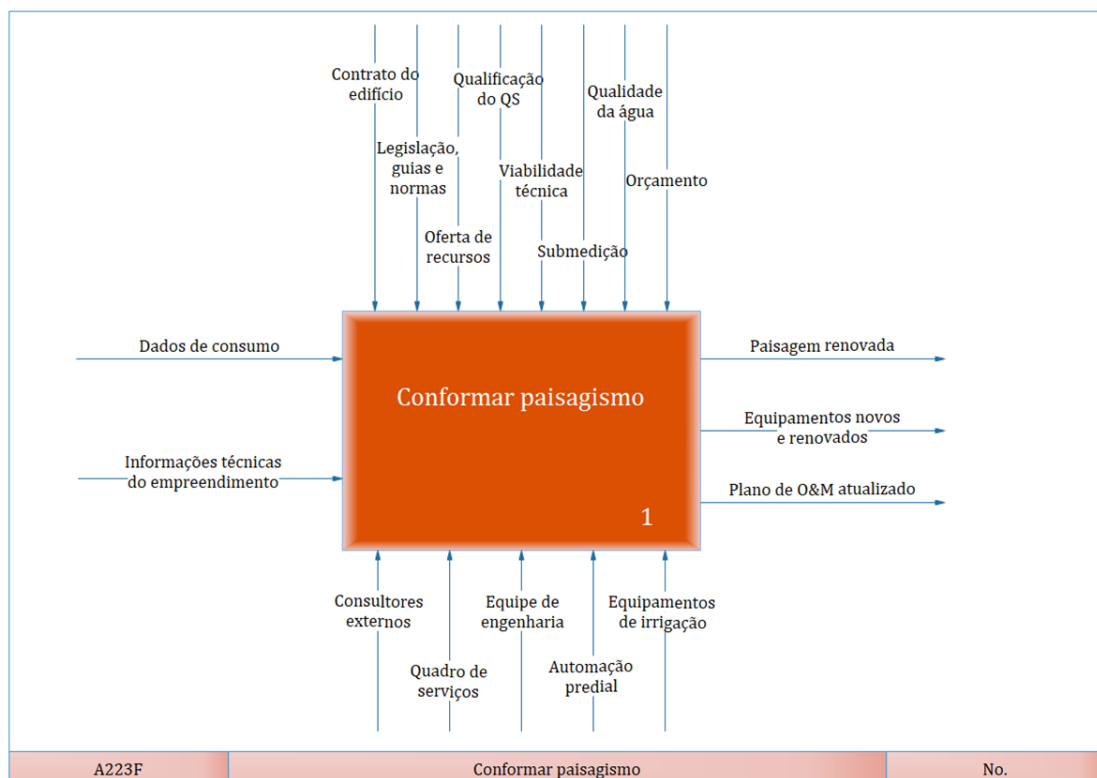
Contrato do edifício

Legislação, guias e normas

Oferta de recursos

Qualificação do QS

Viabilidade técnica

Submedição

Qualidade da água

Orçamento

Dados de consumo

Informações técnicas do empreendimento

Conformar paisagismo

1

Paisagem renovada

Equipamentos novos e renovados

Plano de O&M atualizado

Consultores externos

Quadro de serviços

Equipe de engenharia

Automação predial

Equipamentos de irrigação

| A223F | Conformar paisagismo | No. |